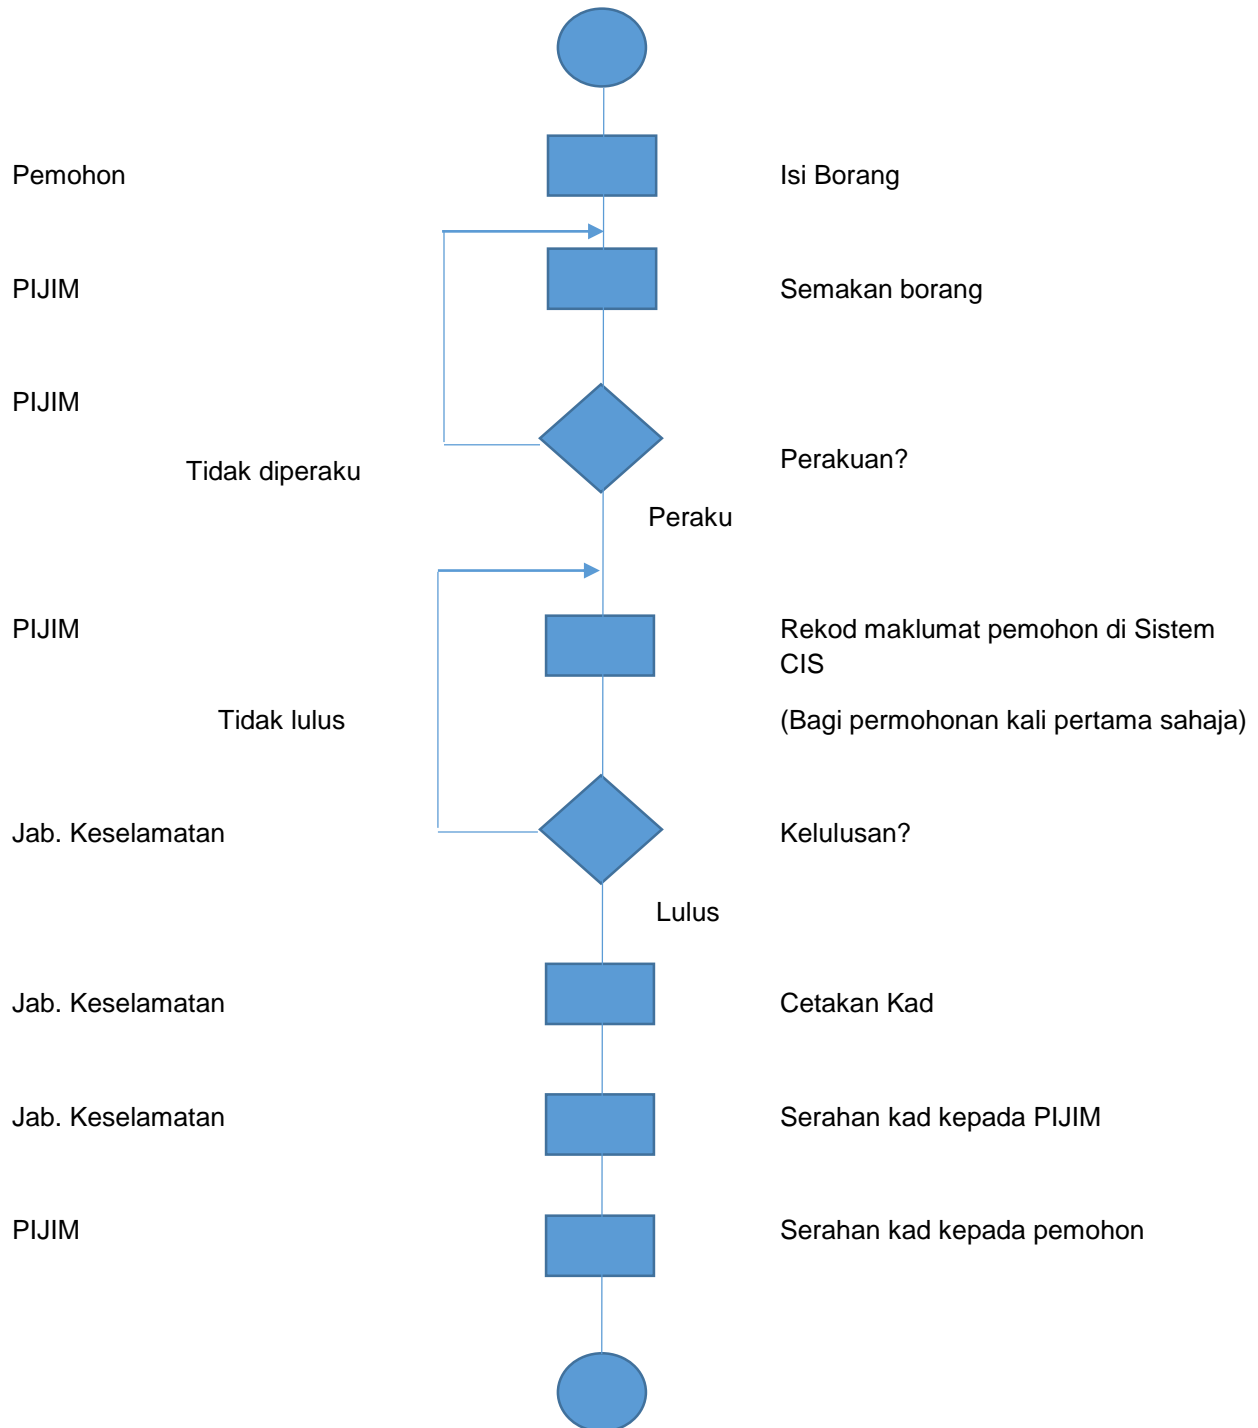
Pemohon

Isi Borang

PIJIM

Semakan borang

PIJIM

Tidak diperaku

Perakuan?

Peraku

PIJIM

Rekod maklumat pemohon di Sistem CIS

Tidak lulus

(Bagi permohonan kali pertama sahaja)

Jab. Keselamatan

Kelulusan?

Lulus

Jab. Keselamatan

Cetakan Kad

Jab. Keselamatan

Serahan kad kepada PIJIM

PIJIM

Serahan kad kepada pemohon